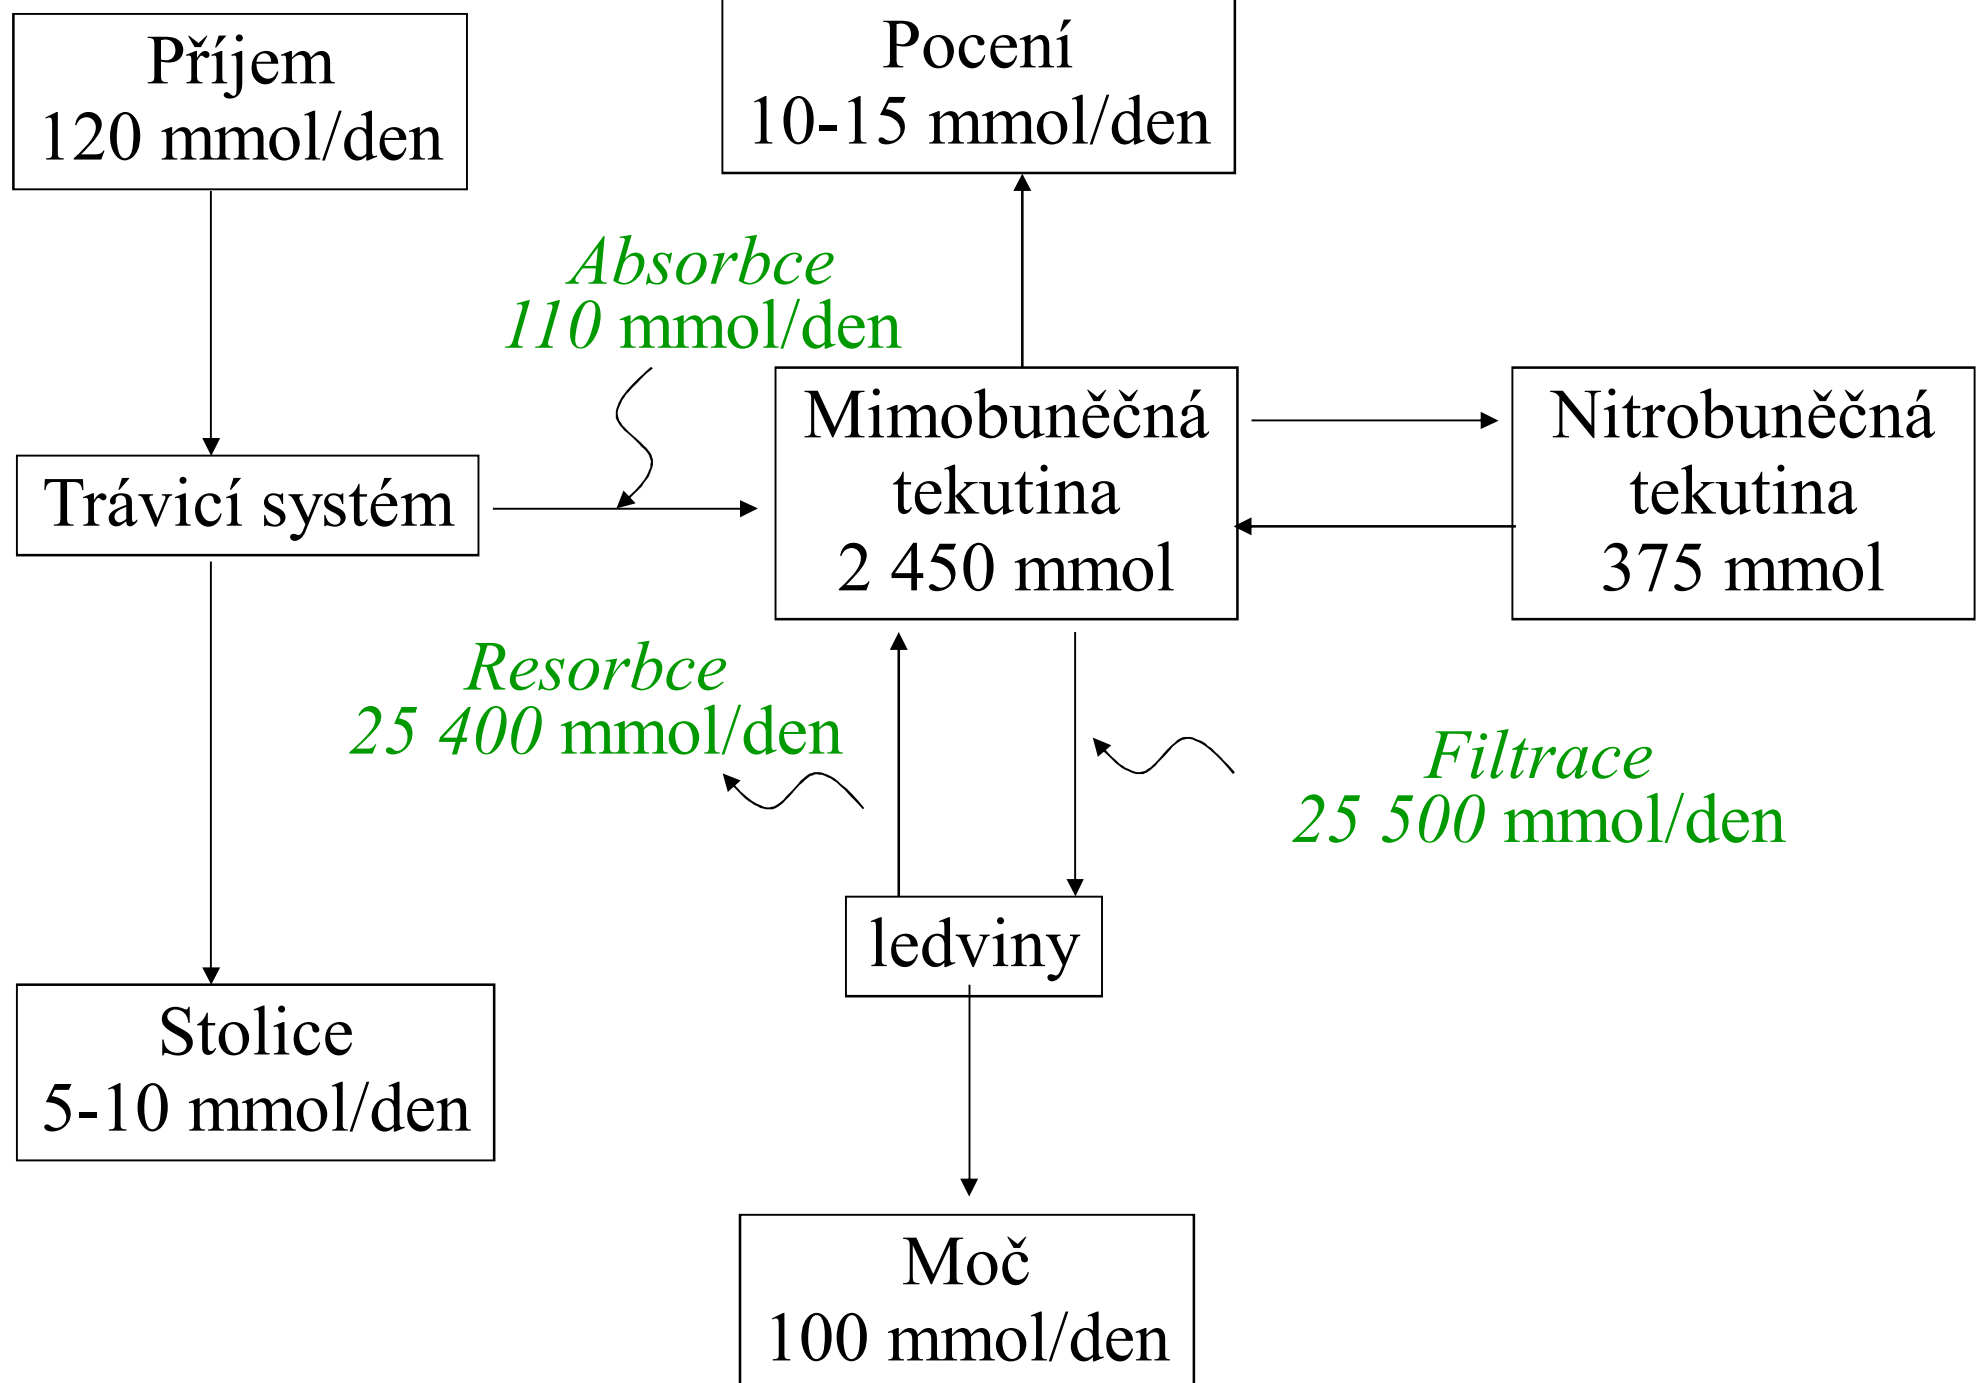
Příjem
120 mmol/den

Pocení
10-15 mmol/den

Absorbce
110 mmol/den

Trávicí systém

Mimobuněčná
tekutina
2 450 mmol

Nitrobuněčná
tekutina
375 mmol

Resorbce
25 400 mmol/den

Filtrace
25 500 mmol/den

ledviny

Stolice
5-10 mmol/den

Moč
100 mmol/den